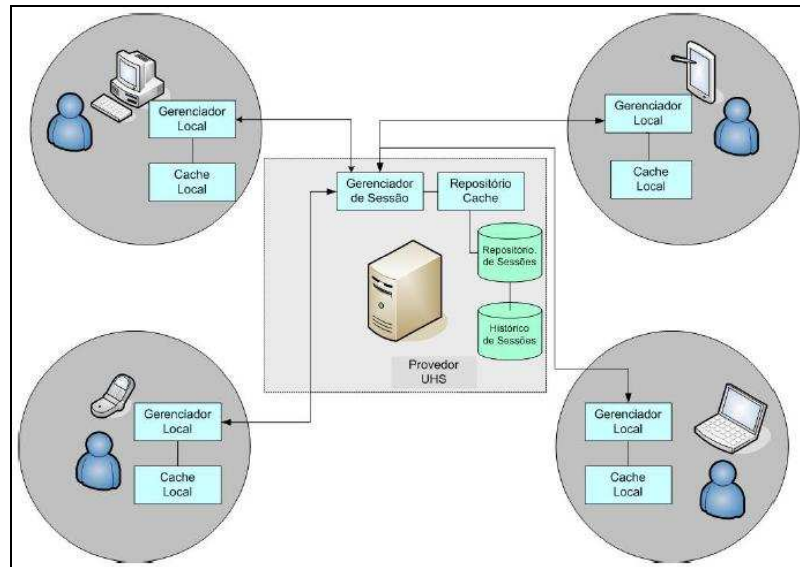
Gerenciador Local

Cache Local

Gerenciador Local

Cache Local

Gerenciador de Sessão

Repositório Cache

Repositório de Sessões

Histórico de Sessões

Provedor UHS

Gerenciador Local

Cache Local

Gerenciador Local

Cache Local